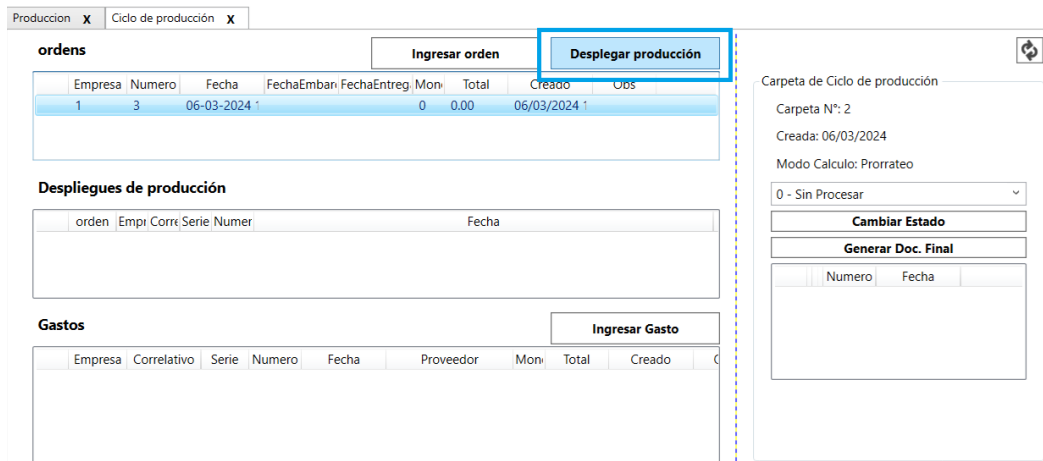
Produccion X | Ciclo de producción X

ordens

Ingresar orden

Desplegar producción

| Empresa | Numero | Fecha | FechaEmbar | FechaEntreg | Mon | Total | Creado | Obs |
|---|---|---|---|---|---|---|---|---|
| 1 | 3 | 06-03-2024 |  |  | 0 | 0.00 | 06/03/2024 |  |

Despliegues de producción

| orden | Empr | Corre | Serie | Numer | Fecha |
|---|---|---|---|---|---|

Gastos

Ingresar Gasto

| Empresa | Correlativo | Serie | Numero | Fecha | Proveedor | Mon | Total | Creado |
|---|---|---|---|---|---|---|---|---|

Carpeta de Ciclo de producción

Carpeta N°: 2

Creada: 06/03/2024

Modo Calculo: Prorrateo

0 - Sin Procesar

Cambiar Estado

Generar Doc. Final

| Numero | Fecha |
|---|---|